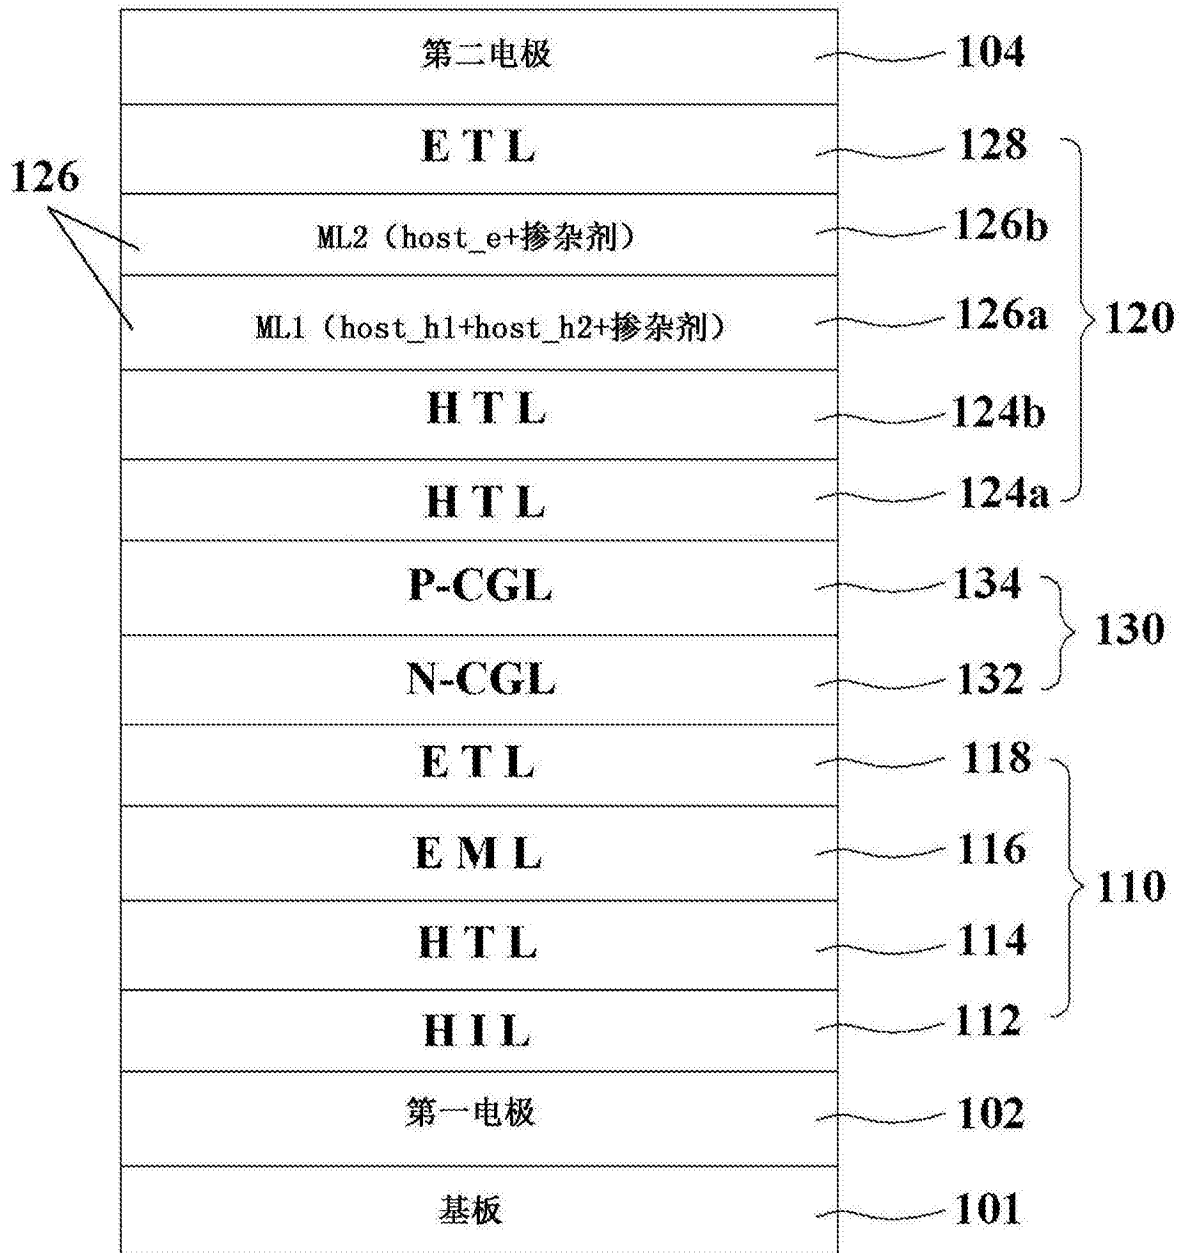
第二电极
104

126

E T L
128

ML2（host_e+掺杂剂）
126b

ML1（host_h1+host_h2+掺杂剂）
126a

120

H T L
124b

H T L
124a

P-CGL
134

130

N-CGL
132

E T L
118

E M L
116

110

H T L
114

H I L
112

第一电极
102

基板
101